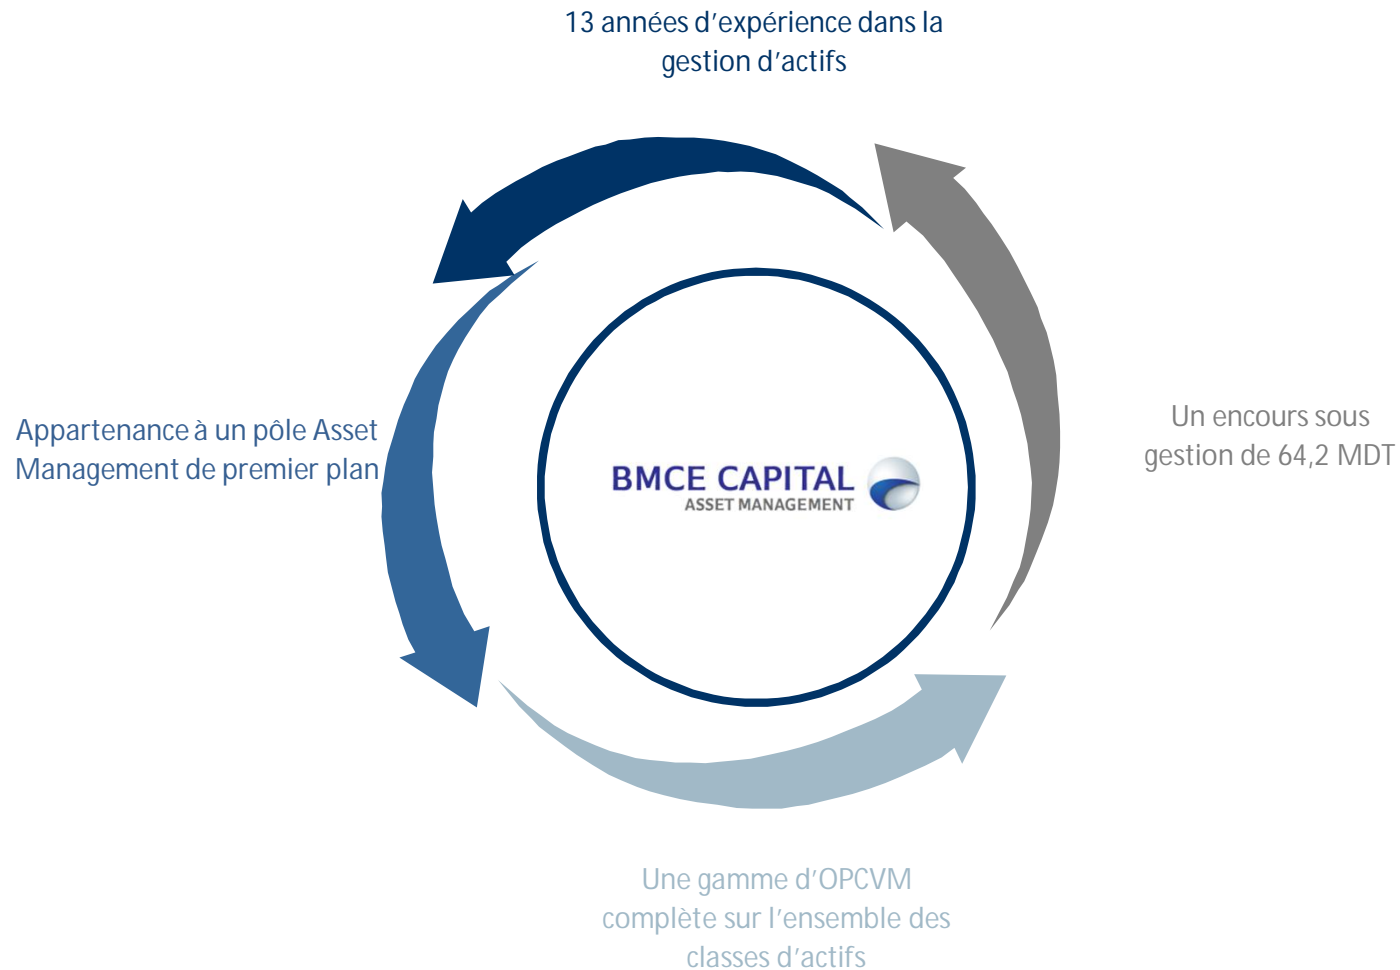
13 années d’expérience dans la gestion d’actifs

Un encours sous gestion de 64,2 MDT

Une gamme d’OPCVM complète sur l’ensemble des classes d’actifs

Appartenance à un pôle Asset Management de premier plan

BMCE CAPITAL
ASSET MANAGEMENT